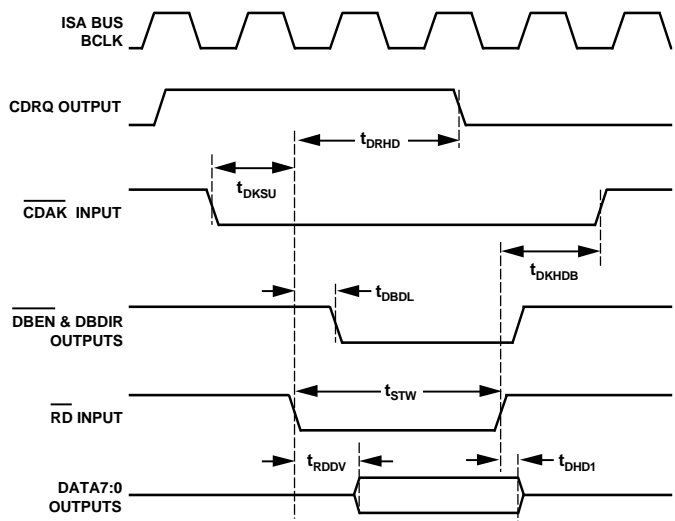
ISA BUS BCLK

CDRQ OUTPUT

$t_{DRHD}$

$t_{DKSU}$

$\overline{CDAK}$ INPUT

$t_{DKHDB}$

$t_{DBDL}$

$\overline{DBEN}$ & DBDIR OUTPUTS

$t_{STW}$

$\overline{RD}$ INPUT

$t_{RDDV}$

$t_{DHD1}$

DATA7:0 OUTPUTS